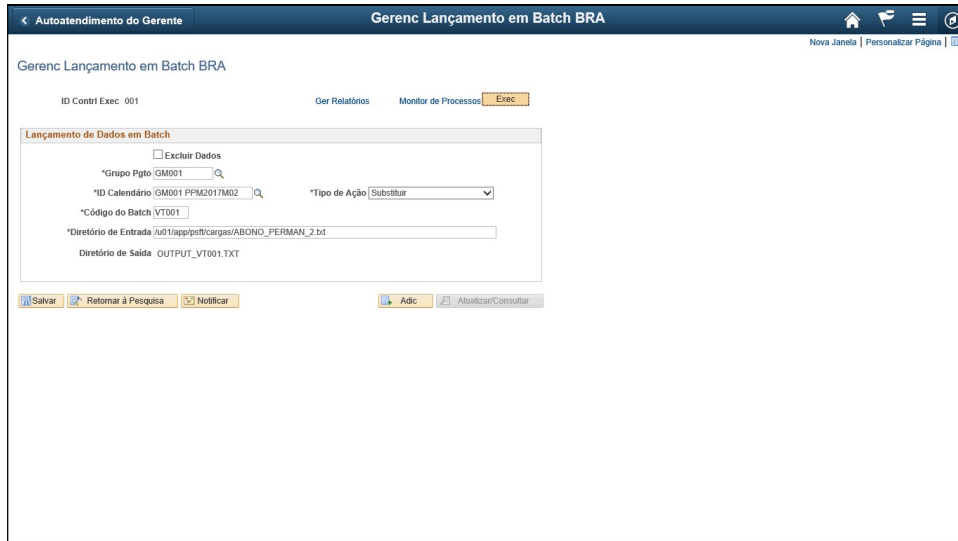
< Autoatendimento do Gerente

Gerenc Lançamento em Batch BRA

Nova Janela | Personalizar Página |

Gerenc Lançamento em Batch BRA

ID Contrl Exec 001

Ger Relatórios

Monitor de Processos

Exec

Lançamento de Dados em Batch

Excluir Dados

*Grupo Pgto GM001

*ID Calendário GM001 PPM2017M02

*Tipo de Ação Substituir

*Código do Batch VT001

*Diretório de Entrada /u01/app/psft/cargas/ABONO_PERMAN_2.txt

Diretório de Saída OUTPUT_VT001.TXT

Salvar

Retornar à Pesquisa

Notificar

Adic

Atualizar/Consultar